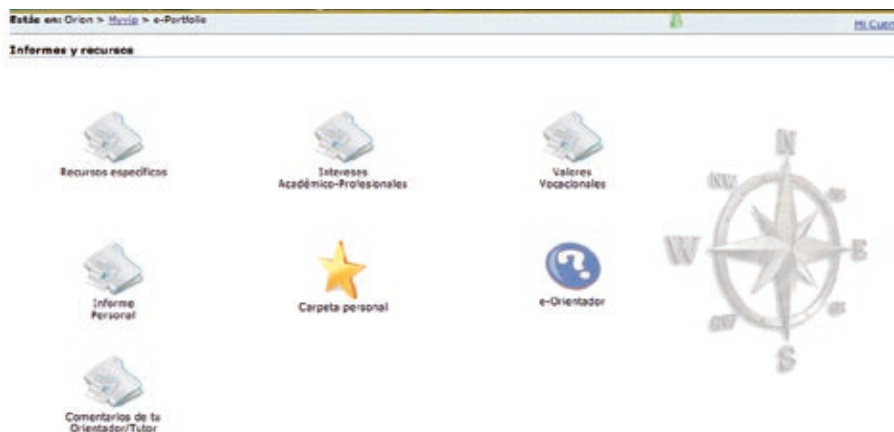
Está en: Orion > Myvip > e-Portfolio

Mi Cuen

Informes y recursos

Recursos específicos

Intereses Académico-Profesionales

Valores Vocacionales

N

NW

NE

W

E

SW

SE

S

Informe Personal

Carpeta personal

e-Orientador

Comentarios de tu Orientador/Tutor